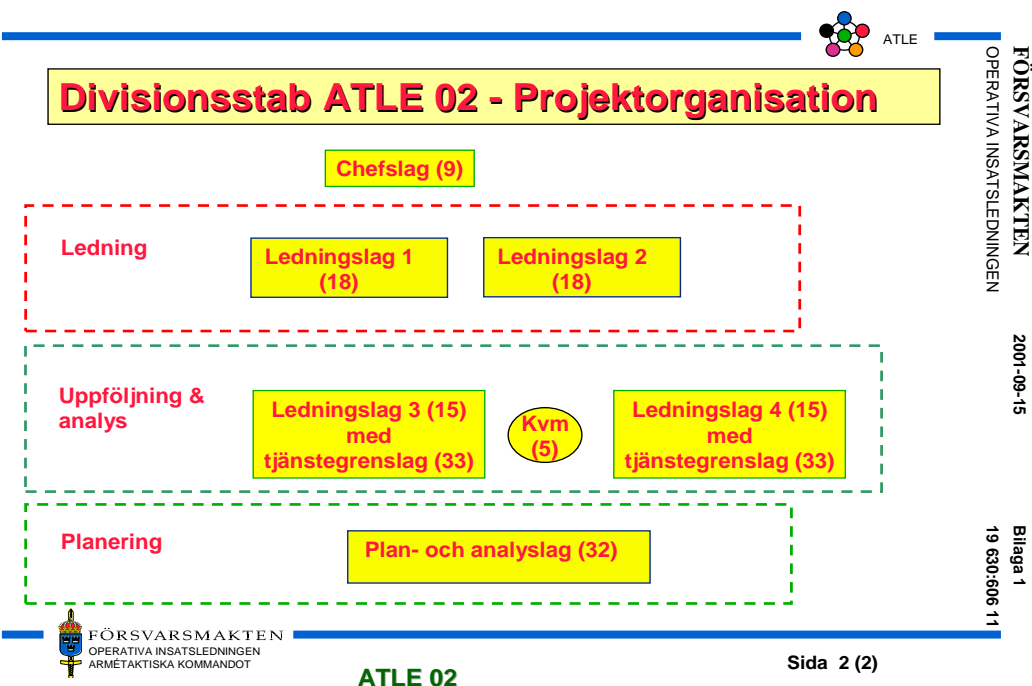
ATLE

Divisionsstab ATLE 02 - Projektorganisation

Chefslag (9)

Ledning

Ledningslag 1 (18)

Ledningslag 2 (18)

Uppföljning & analys

Ledningslag 3 (15) med tjänstegrenslag (33)

Kvm (5)

Ledningslag 4 (15) med tjänstegrenslag (33)

Planering

Plan- och analyslag (32)

FÖRSVARSMAKTEN
OPERATIVA INSATSLEDNINGEN
ARMÉTAKTISKA KOMMANDOT

ATLE 02

Sida 2 (2)

FÖRSVARSMAKTEN
OPERATIVA INSATSLEDNINGEN

2001-09-15

Bilaga 1
19 630:606 11